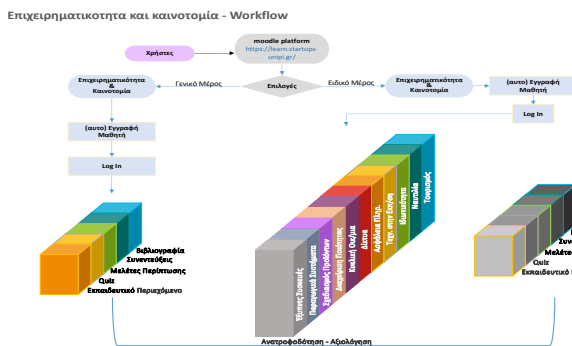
Επιχειρηματικοτητα και καινοτομία - Workflow

Χρήστες

moodle platform
https://learn.startups-unipi.gr/

Επιλογές

Γενικό Μέρος

Ειδικό Μέρος

Επιχειρηματικότητα & Καινοτομία

Επιχειρηματικότητα & Καινοτομία

(αυτο) Εγγραφή Μαθητή

(αυτο) Εγγραφή Μαθητή

Log In

Log In

Βιβλιογραφία
Συνεντεύξεις
Μελέτες Περίπτωσης
Quiz
Εκπαιδευτικό Περιεχόμενο

Έξυπνες Συσκευές
Πληροφοριακά Συστήματα
Σχεδιασμός Προϊόντων
Διαχείριση Ποιότητας
Κοινωνία / Ουσία
Δίκτυα
Διαφήμιση / Πλ.
Τεχ. στην Εκπ/ση
Θαλάσσια
Ναυτιλία
Τουρισμός

Συν
Μελέτ
Quiz
Εκπαιδευτικό

Ανατροφοδότηση - Αξιολόγηση